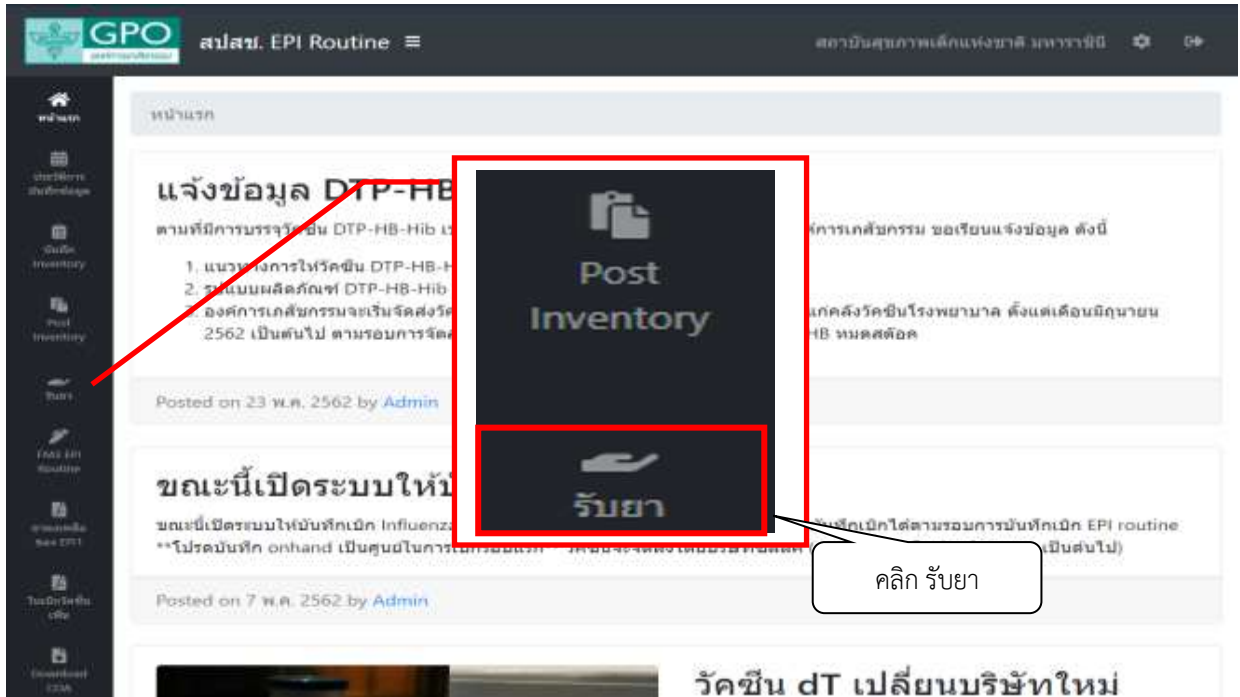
GPO

สปสช. EPI Routine ≡

สถาบันสุขภาพเด็กแห่งชาติ มหาราชินี

หน้าแรก

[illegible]

บันทึก Inventory

Post Inventory

รับยา

FAQ EPI Routine

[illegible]

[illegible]

Download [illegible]

หน้าแรก

แจ้งข้อมูล DTP-HB

ตามที่มีการบรรจุวัคซีน DTP-HB-Hib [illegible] การเภสัชกรรม ขอเรียนแจ้งข้อมูล ดังนี้

1. แนวทางการให้วัคซีน DTP-HB-H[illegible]
2. รูปแบบผลิตภัณฑ์ DTP-HB-Hib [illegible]
3. องค์การเภสัชกรรมจะเริ่มจัดส่งวัค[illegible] แก่คลังวัคซีนโรงพยาบาล ตั้งแต่เดือนมิถุนายน 2562 เป็นต้นไป ตามรอบการจัดส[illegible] HB หมดสต็อค

Posted on 23 พ.ค. 2562 by Admin

Post Inventory

รับยา

ขณะนี้เปิดระบบให้บั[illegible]

ขณะนี้เปิดระบบให้บันทึกเบิก Influenza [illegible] บันทึกเบิกได้ตามรอบการบันทึกเบิก EPI routine **โปรดบันทึก onhand เป็นศูนย์ในการเบิกรอบแรก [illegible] เป็นต้นไป)

คลิก รับยา

Posted on 7 พ.ค. 2562 by Admin

วัคซีน dT เปลี่ยนบริษัทใหม่